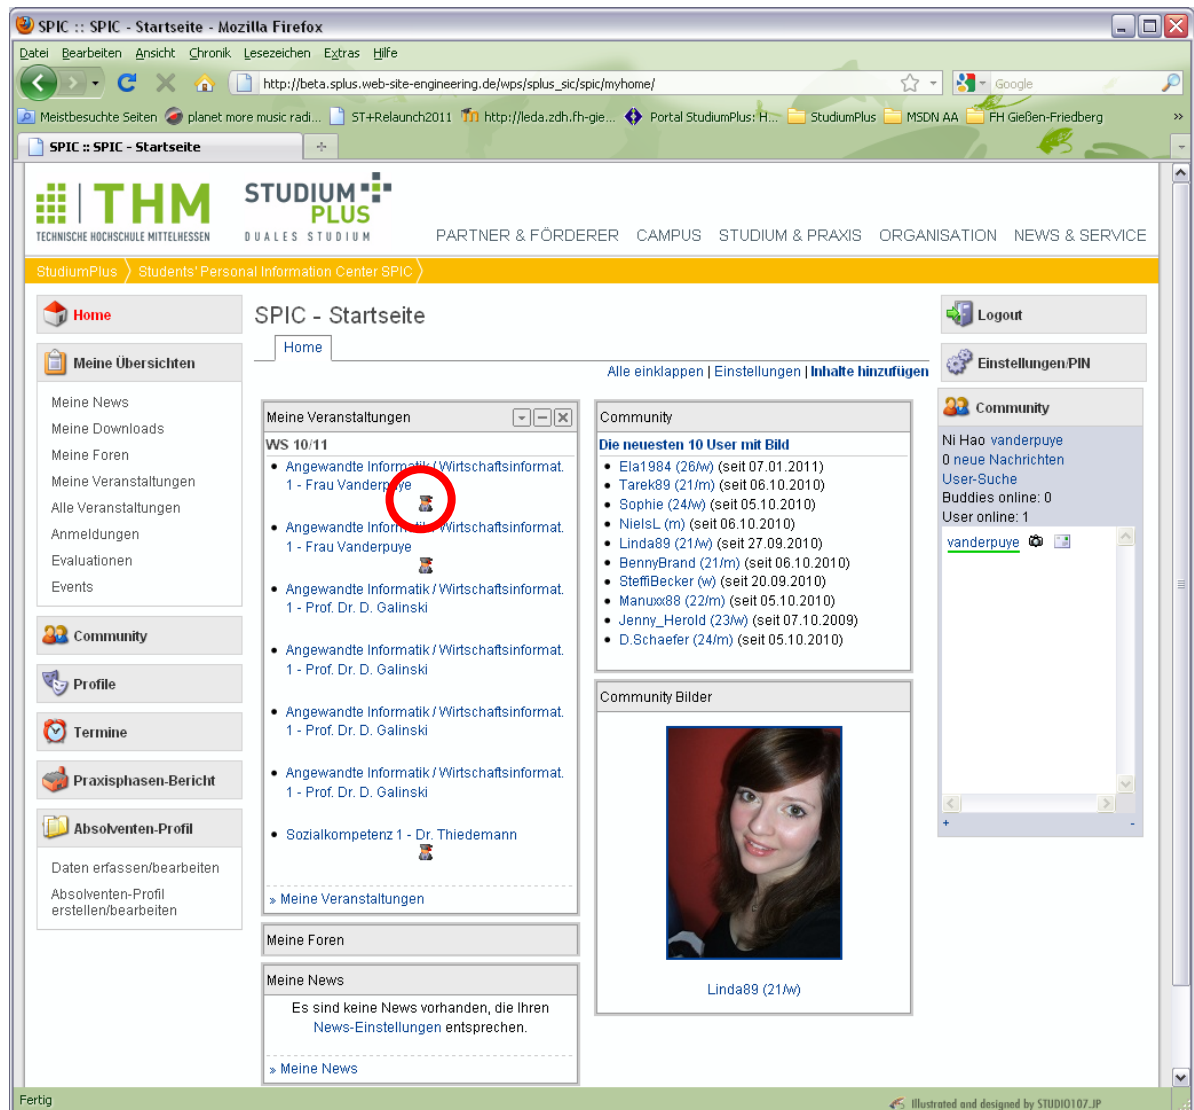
SPIC :: SPIC - Startseite - Mozilla Firefox

Datei Bearbeiten Ansicht Chronik Lesezeichen Extras Hilfe

http://beta.splus.web-site-engineering.de/wps/splus_sic/spic/myhome/

Google

Meistbesuchte Seiten planet more music radi... ST+Relaunch2011 http://leda.zdh.fh-gie... Portal StudiumPlus: H... StudiumPlus MSDN AA FH Gießen-Friedberg

SPIC :: SPIC - Startseite

THM TECHNISCHE HOCHSCHULE MITTELHESSEN

STUDIUM PLUS DUALES STUDIUM

PARTNER & FÖRDERER CAMPUS STUDIUM & PRAXIS ORGANISATION NEWS & SERVICE

StudiumPlus Students' Personal Information Center SPIC

Home

Meine Übersichten

Meine News
Meine Downloads
Meine Foren
Meine Veranstaltungen
Alle Veranstaltungen
Anmeldungen
Evaluationen
Events

Community

Profile

Termine

Praxisphasen-Bericht

Absolventen-Profil

Daten erfassen/bearbeiten
Absolventen-Profil erstellen/bearbeiten

SPIC - Startseite

Home

Alle einklappen | Einstellungen | Inhalte hinzufügen

Meine Veranstaltungen

WS 10/11

- Angewandte Informatik / Wirtschaftsinformat. 1 - Frau Vanderpuye
- Angewandte Informatik / Wirtschaftsinformat. 1 - Frau Vanderpuye
- Angewandte Informatik / Wirtschaftsinformat. 1 - Prof. Dr. D. Galinski
- Angewandte Informatik / Wirtschaftsinformat. 1 - Prof. Dr. D. Galinski
- Angewandte Informatik / Wirtschaftsinformat. 1 - Prof. Dr. D. Galinski
- Angewandte Informatik / Wirtschaftsinformat. 1 - Prof. Dr. D. Galinski
- Sozialkompetenz 1 - Dr. Thiedemann

» Meine Veranstaltungen

Meine Foren

Meine News

Es sind keine News vorhanden, die Ihren News-Einstellungen entsprechen.

» Meine News

Community

Die neuesten 10 User mit Bild

- Ela1984 (26/w) (seit 07.01.2011)
- Tarek89 (21/m) (seit 06.10.2010)
- Sophie (24/w) (seit 05.10.2010)
- NielsL (m) (seit 06.10.2010)
- Linda89 (21/w) (seit 27.09.2010)
- BennyBrand (21/m) (seit 06.10.2010)
- SteffiBecker (w) (seit 20.09.2010)
- Manuxx88 (22/m) (seit 05.10.2010)
- Jenny_Herold (23/w) (seit 07.10.2009)
- D.Schaefer (24/m) (seit 05.10.2010)

Community Bilder

Linda89 (21/w)

Logout

Einstellungen/PIN

Community

Ni Hao vanderpuye
0 neue Nachrichten
User-Suche
Buddies online: 0
User online: 1

vanderpuye

Fertig

Illustrated and designed by STUDIO107.JP